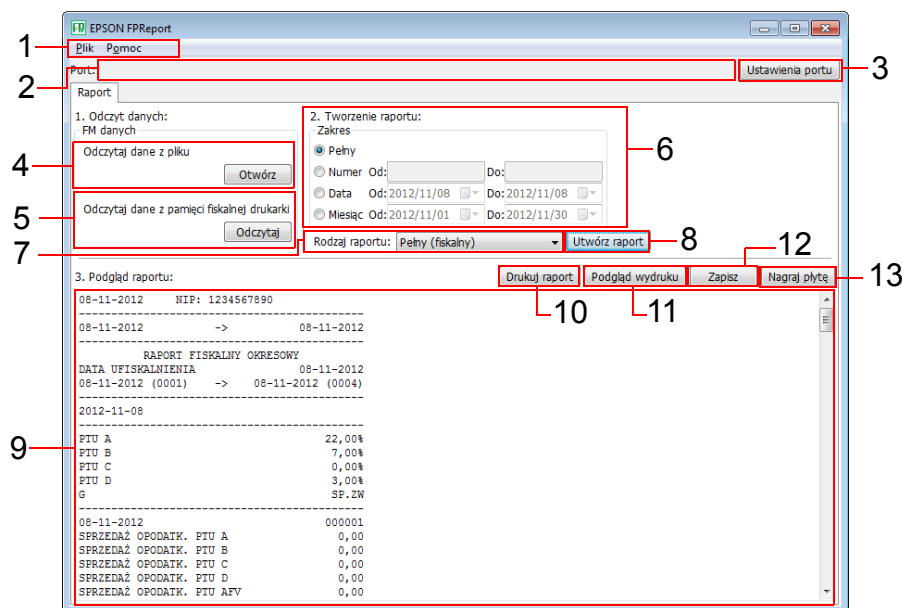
EPSON FPReport

1 Plik Pomoc

2 Port:

Ustawienia portu 3

Raport

1. Odczyt danych:
FM danych

4 Odczytaj dane z pliku
Otwórz

5 Odczytaj dane z pamięci fiskalnej drukarki
Odczytaj

2. Tworzenie raportu:
Zakres
Pełny
Numer Od: Do:
Data Od: 2012/11/08 Do: 2012/11/08
Miesiąc Od: 2012/11/01 Do: 2012/11/30

6

7 Rodzaj raportu: Pełny (fiskalny)
Utwórz raport 8

3. Podgląd raportu:
Drukuj raport Podgląd wydruku Zapisz Nagraj płytę
12 13
10 11

9

08-11-2012 NIP: 1234567890
------------------------------------------
08-11-2012 -> 08-11-2012
------------------------------------------
RAPORT FISKALNY OKRESOWY
DATA UFISKALNIENIA 08-11-2012
08-11-2012 (0001) -> 08-11-2012 (0004)
------------------------------------------
2012-11-08
------------------------------------------
PTU A 22,00%
PTU B 7,00%
PTU C 0,00%
PTU D 3,00%
G SP.ZW
------------------------------------------
08-11-2012 000001
SPRZEDAŻ OPODATK. PTU A 0,00
SPRZEDAŻ OPODATK. PTU B 0,00
SPRZEDAŻ OPODATK. PTU C 0,00
SPRZEDAŻ OPODATK. PTU D 0,00
SPRZEDAŻ OPODATK. PTU AFV 0,00